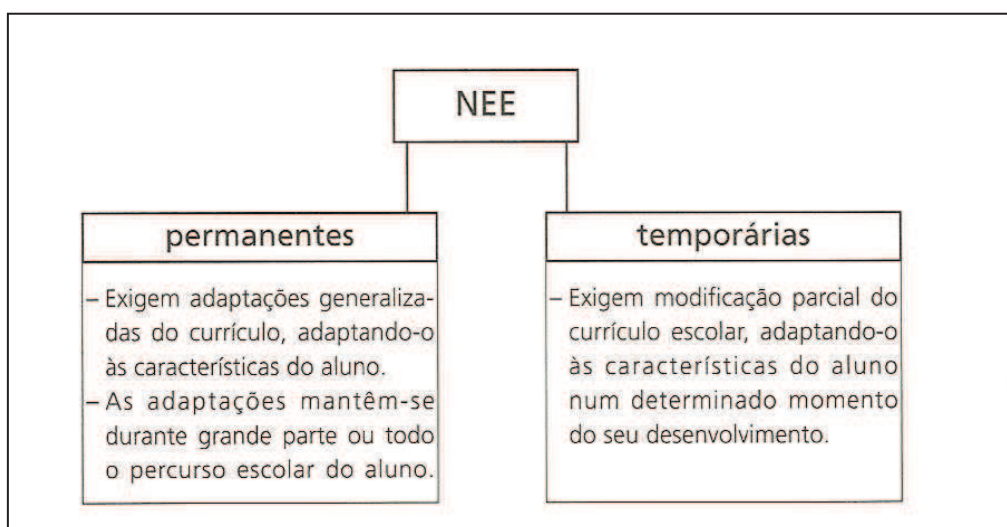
NEE

permanentes

– Exigem adaptações generalizadas do currículo, adaptando-o às características do aluno.
– As adaptações mantêm-se durante grande parte ou todo o percurso escolar do aluno.

temporárias

– Exigem modificação parcial do currículo escolar, adaptando-o às características do aluno num determinado momento do seu desenvolvimento.